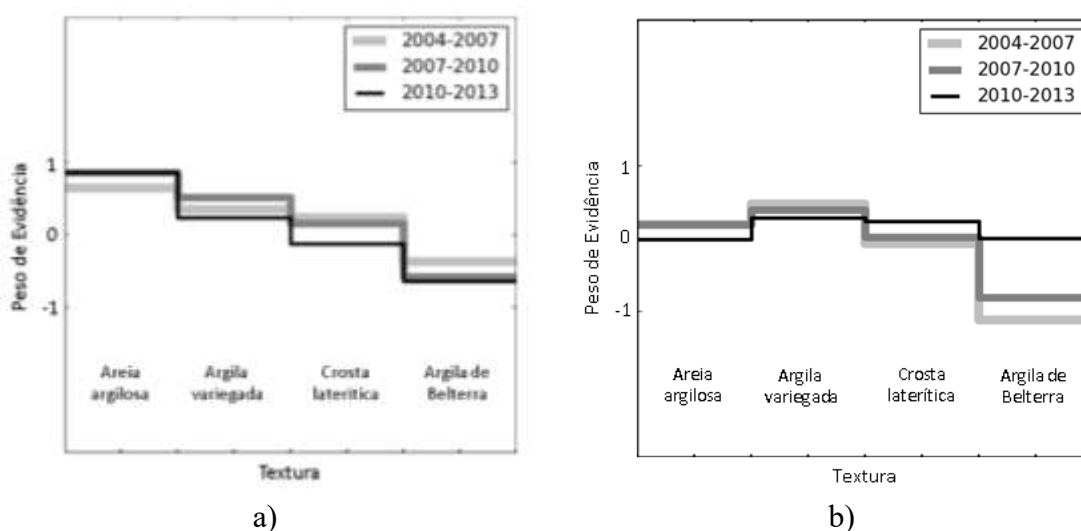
2004-2007
2007-2010
2010-2013

Peso de Evidência

1
0
-1

Areia argilosa
Argila variegada
Crosta laterítica
Argila de Belterra

Textura

a)

2004-2007
2007-2010
2010-2013

Peso de Evidência

1
0
-1

Areia argilosa
Argila variegada
Crosta laterítica
Argila de Belterra

Textura

b)